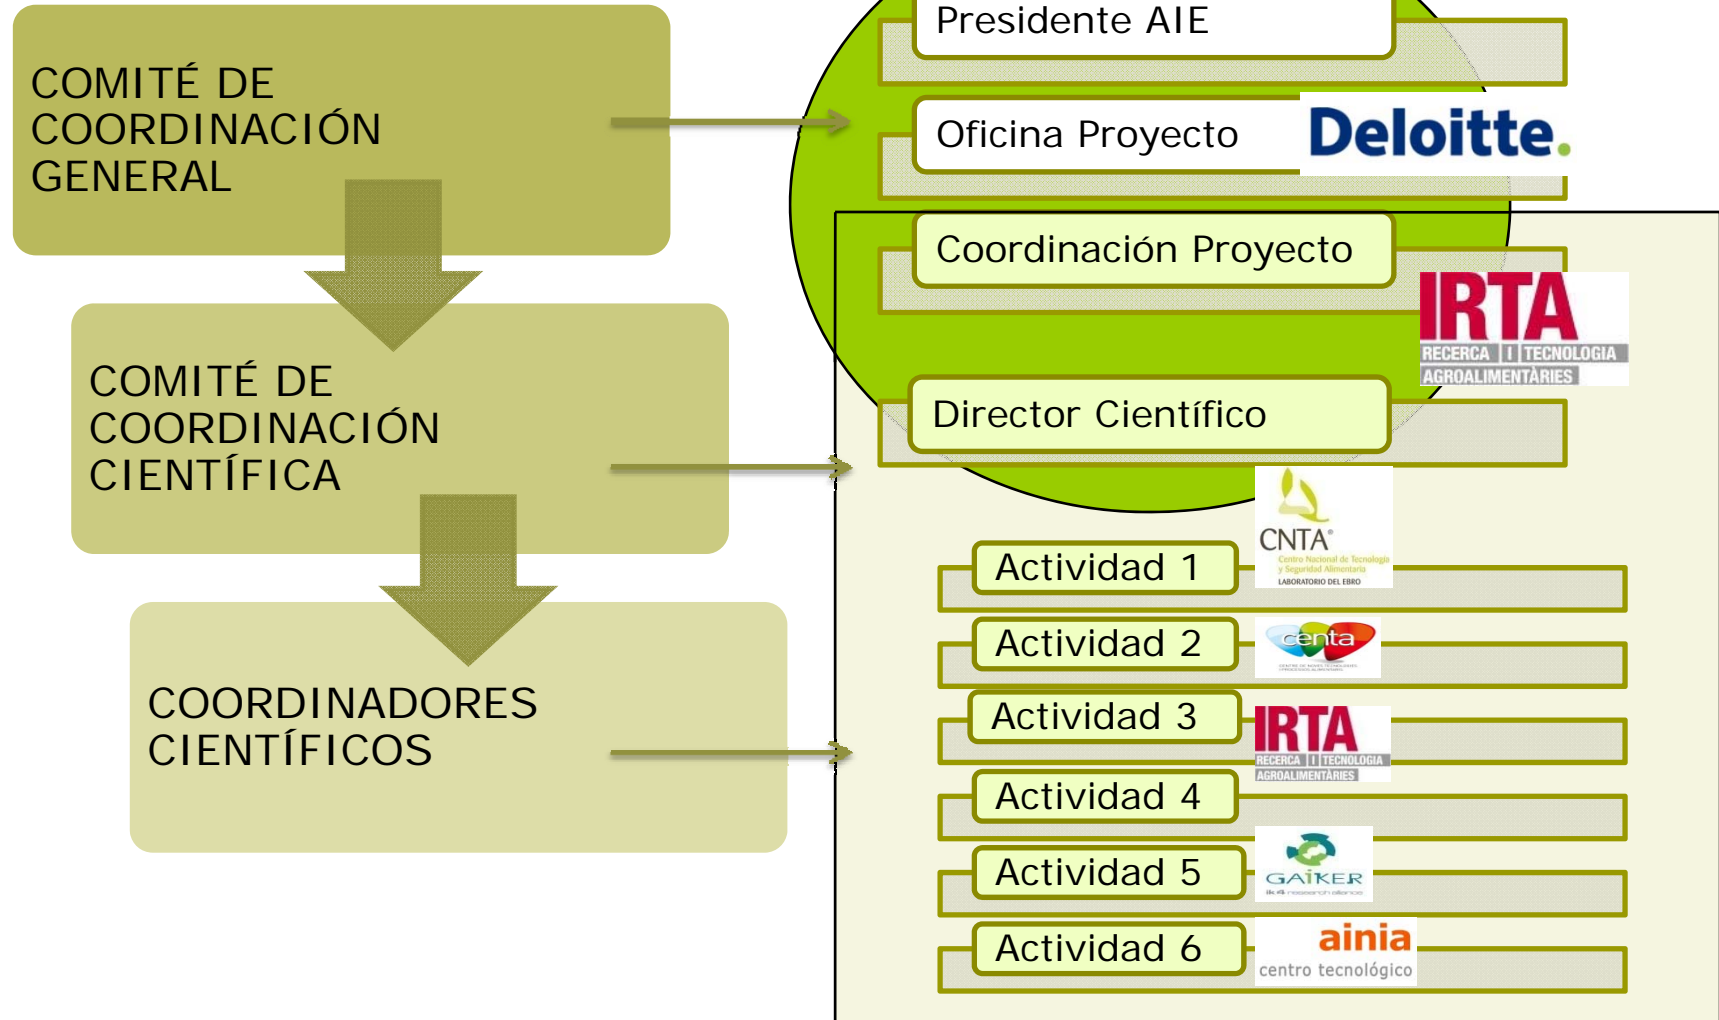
COMITÉ DE COORDINACIÓN GENERAL

COMITÉ DE COORDINACIÓN CIENTÍFICA

COORDINADORES CIENTÍFICOS

Presidente AIE

Oficina Proyecto

Deloitte.

Coordinación Proyecto

IRTA
RECERCA I TECNOLOGIA AGROALIMENTÀRIES

Director Científico

CNTA
Centro Nacional de Tecnología y Seguridad Alimentaria
LABORATORIO DEL EBRO

Actividad 1

Actividad 2

centa

Actividad 3

IRTA
RECERCA I TECNOLOGIA AGROALIMENTÀRIES

Actividad 4

Actividad 5

GAIKER
ik4 research alliance

Actividad 6

ainia
centro tecnológico